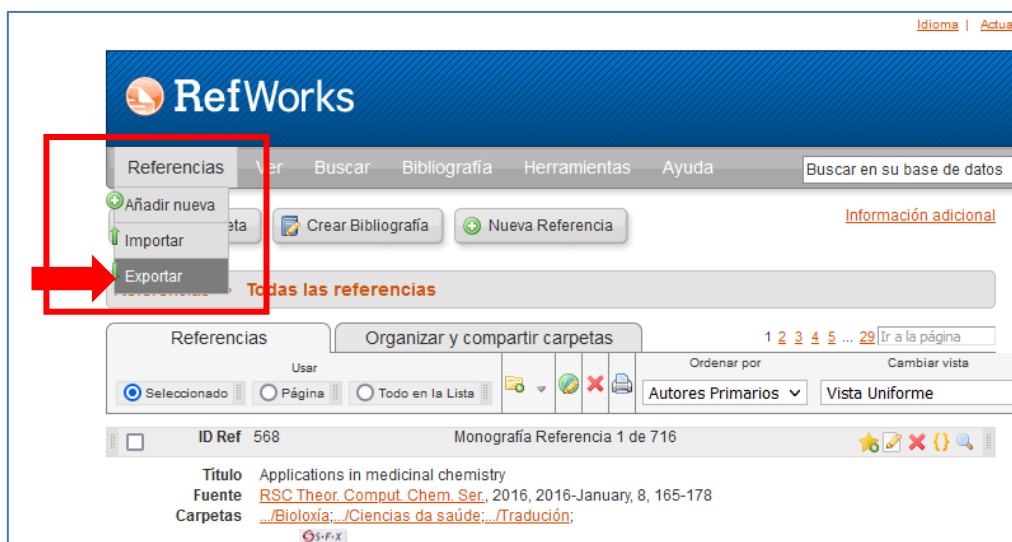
Idioma | Actua

RefWorks

Referencias Ver Buscar Bibliografía Herramientas Ayuda

Buscar en su base de datos

Añadir nueva
Importar
Exportar

eta Crear Bibliografía Nueva Referencia

Información adicional

Todas las referencias

Referencias Organizar y compartir carpetas

1 2 3 4 5 ... 29 Ir a la página

Usar

Seleccionado Página Todo en la Lista

Ordenar por
Autores Primarios

Cambiar vista
Vista Uniforme

ID Ref 568 Monografía Referencia 1 de 716

Título Applications in medicinal chemistry
Fuente RSC Theor. Comput. Chem. Ser., 2016, 2016-January, 8, 165-178
Carpetas .../Bioloxía;.../Ciencias da saúde;.../Tradución;

S·F·X